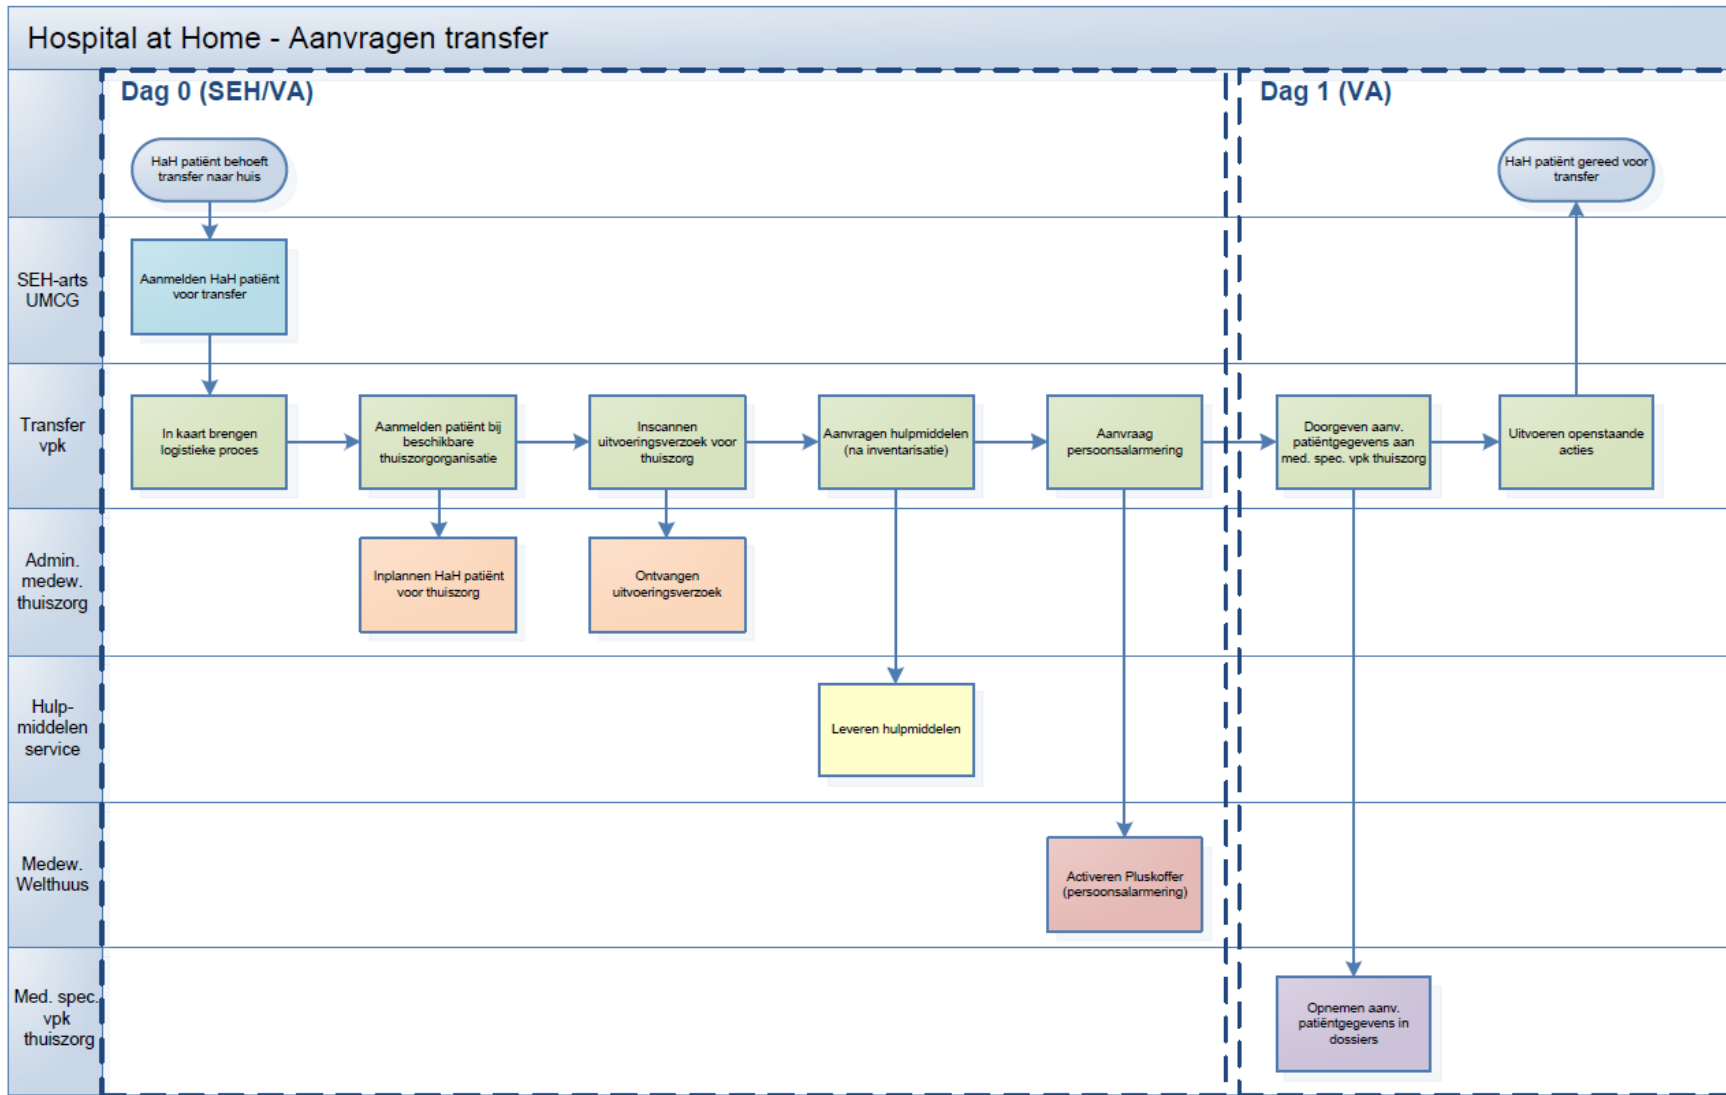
Hospital at Home - Aanvragen transfer

Dag 0 (SEH/VA)

Dag 1 (VA)

HaH patiënt behoeft transfer naar huis

HaH patiënt gereed voor transfer

SEH-arts UMCG

Aanmelden HaH patiënt voor transfer

Transfer vpk

In kaart brengen logistieke proces

Aanmelden patiënt bij beschikbare thuiszorgorganisatie

Inscannen uitvoeringsverzoek voor thuiszorg

Aanvragen hulpmiddelen (na inventarisatie)

Aanvraag persoonsalarmering

Doorgeven aanv. patiëntgegevens aan med. spec. vpk thuiszorg

Uitvoeren openstaande acties

Admin. medew. thuiszorg

Inplannen HaH patiënt voor thuiszorg

Ontvangen uitvoeringsverzoek

Hulp-middelen service

Leveren hulpmiddelen

Medew. Welthuus

Activeren Pluskoffer (persoonsalarmering)

Med. spec. vpk thuiszorg

Opnemen aanv. patiëntgegevens in dossiers